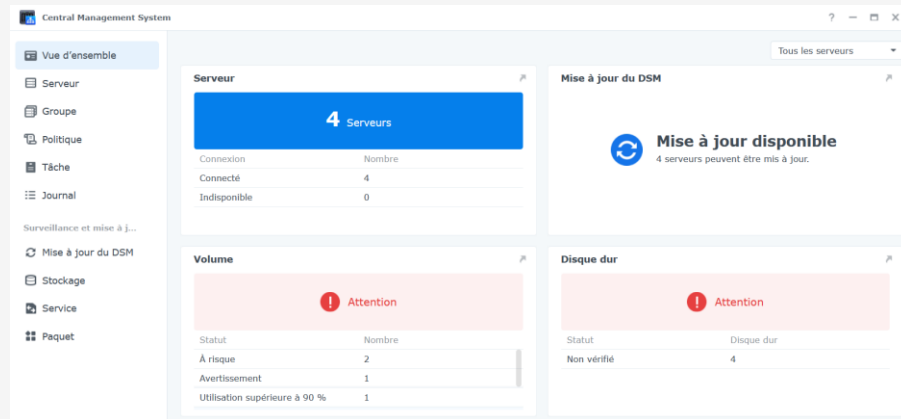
Central Management System

? — ▭ ✕

Vue d'ensemble
Serveur
Groupe
Politique
Tâche
Journal

Surveillance et mise à j...
Mise à jour du DSM
Stockage
Service
Paquet

Tous les serveurs

Serveur

4 Serveurs

| Connexion | Nombre |
|---|---|
| Connecté | 4 |
| Indisponible | 0 |

Mise à jour du DSM

Mise à jour disponible
4 serveurs peuvent être mis à jour.

Volume

Attention

| Statut | Nombre |
|---|---|
| À risque | 2 |
| Avertissement | 1 |
| Utilisation supérieure à 90 % | 1 |

Disque dur

Attention

| Statut | Disque dur |
|---|---|
| Non vérifié | 4 |